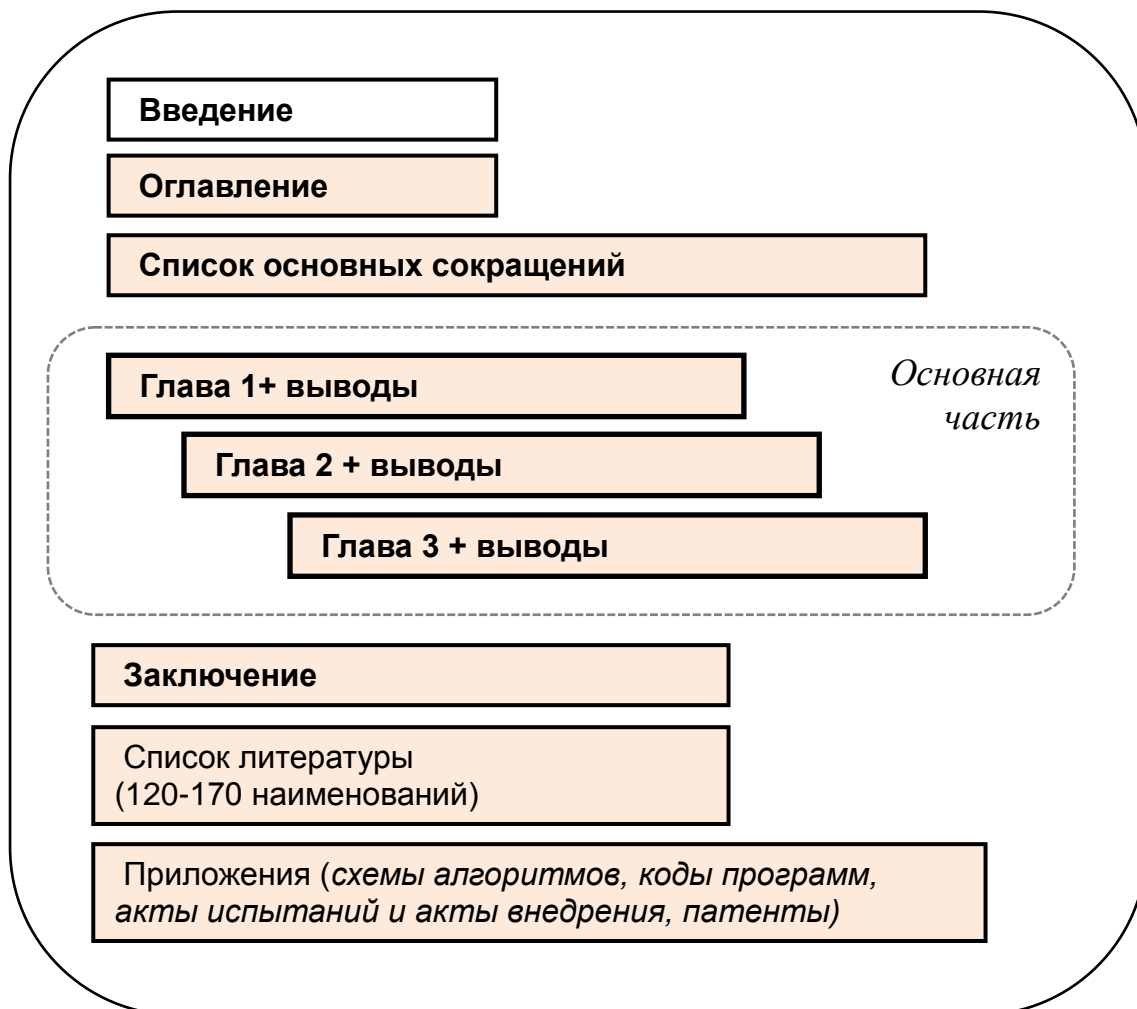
Введение

Оглавление

Список основных сокращений

Глава 1+ выводы

Основная часть

Глава 2 + выводы

Глава 3 + выводы

Заключение

Список литературы (120-170 наименований)

Приложения (схемы алгоритмов, коды программ, акты испытаний и акты внедрения, патенты)